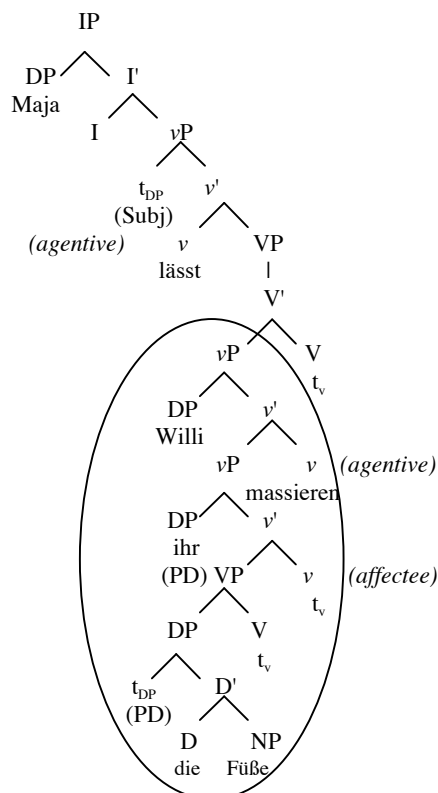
IP

DP Maja

I'

I

$v$P

$t_{DP}$ (Subj) *(agentive)*

$v$'

$v$ lässt

VP

V'

$v$P

V $t_v$

DP Willi

$v$'

$v$P

$v$ massieren *(agentive)*

DP ihr (PD)

$v$'

VP

$v$ $t_v$ *(affectee)*

DP

V $t_v$

$t_{DP}$ (PD)

D'

D die

NP Füße